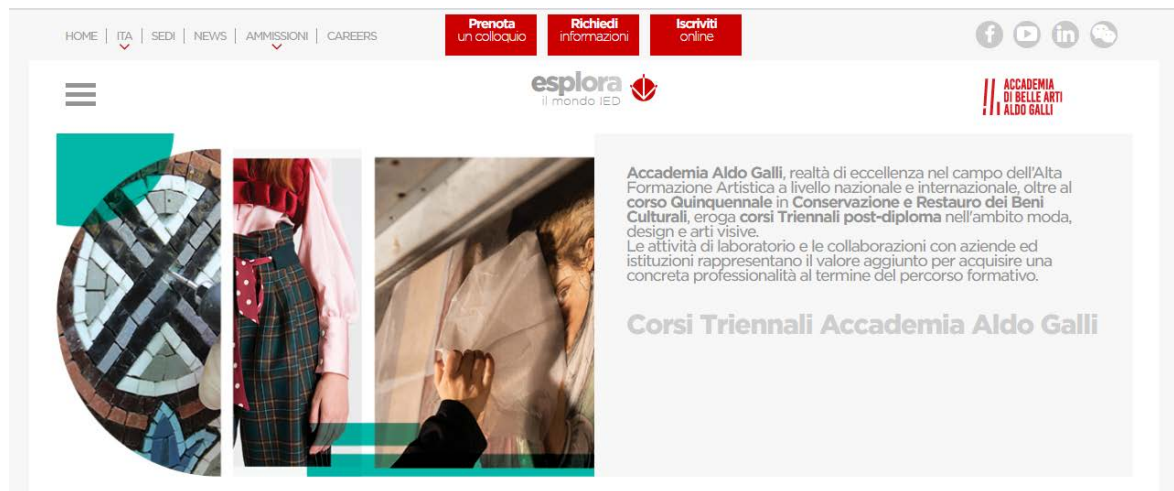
HOME | ITA | SEDI | NEWS | AMMISSIONI | CAREERS

Prenota un colloquio

Richiedi informazioni

Iscriviti online

esplora
il mondo IED

ACCADEMIA DI BELLE ARTI ALDO GALLI

Accademia Aldo Galli, realtà di eccellenza nel campo dell'Alta Formazione Artistica a livello nazionale e internazionale, oltre al corso Quinquennale in Conservazione e Restauro dei Beni Culturali, eroga corsi Triennali post-diploma nell'ambito moda, design e arti visive.
Le attività di laboratorio e le collaborazioni con aziende ed istituzioni rappresentano il valore aggiunto per acquisire una concreta professionalità al termine del percorso formativo.

Corsi Triennali Accademia Aldo Galli